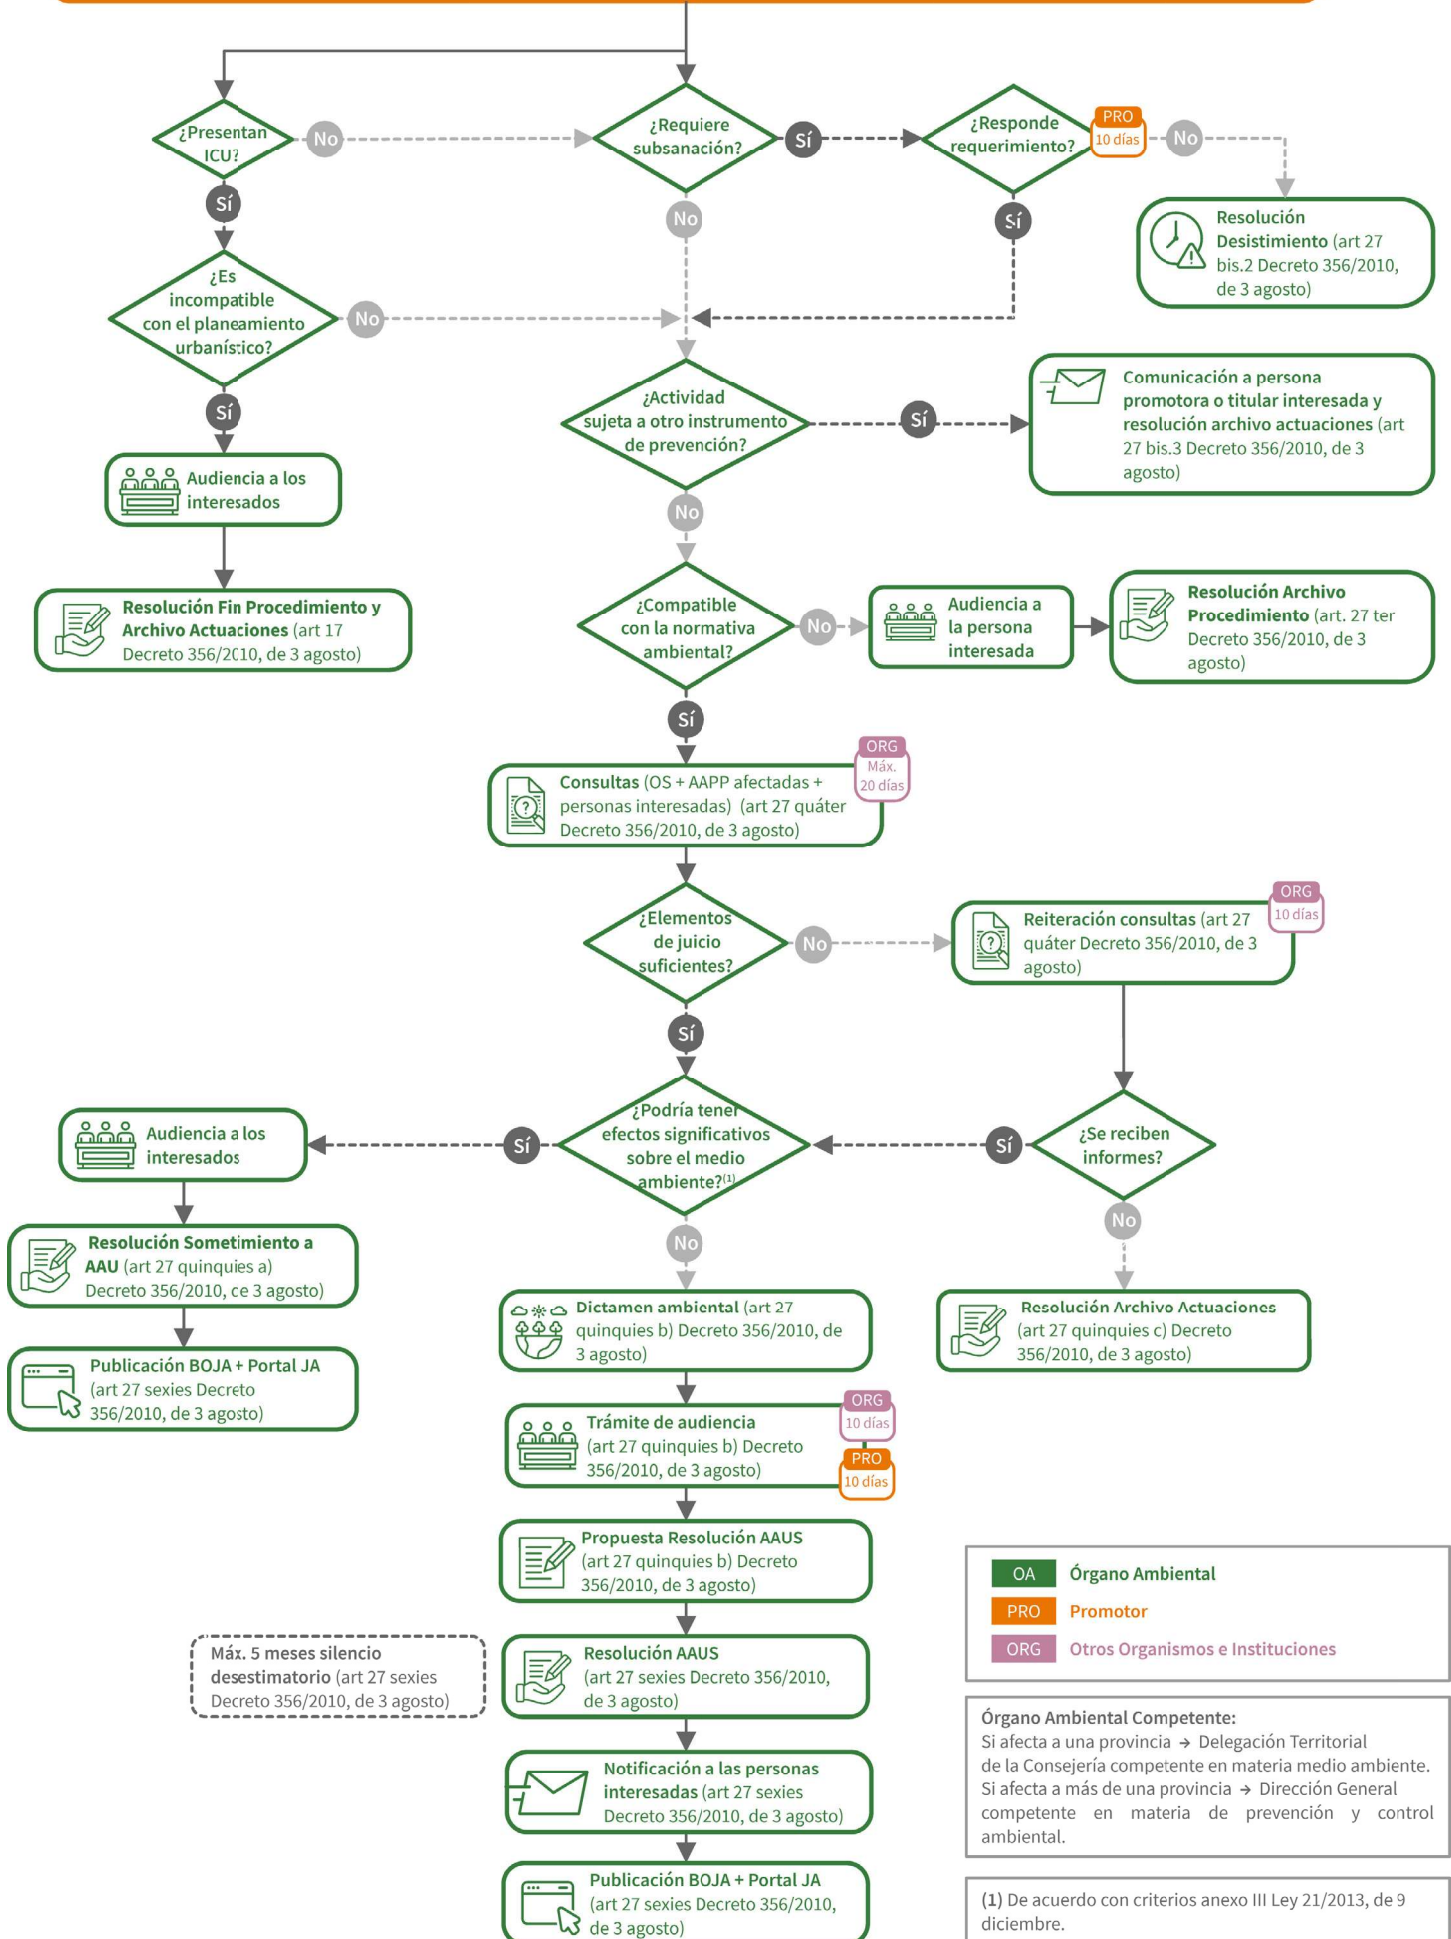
¿Presentan ICU?

No

¿Requiere subsanación?

Sí

¿Responde requerimiento?

PRO 10 días

No

Resolución Desistimiento (art 27 bis.2 Decreto 356/2010, de 3 agosto)

Sí

No

Sí

¿Es incompatible con el planeamiento urbanístico?

No

Sí

¿Actividad sujeta a otro instrumento de prevención?

Sí

Comunicación a persona promotora o titular interesada y resolución archivo actuaciones (art 27 bis.3 Decreto 356/2010, de 3 agosto)

Audiencia a los interesados

No

Resolución Fin Procedimiento y Archivo Actuaciones (art 17 Decreto 356/2010, de 3 agosto)

¿Compatible con la normativa ambiental?

No

Audiencia a la persona interesada

Resolución Archivo Procedimiento (art. 27 ter Decreto 356/2010, de 3 agosto)

Sí

Consultas (OS + AAPP afectadas + personas interesadas) (art 27 quáter Decreto 356/2010, de 3 agosto)

ORG Máx. 20 días

¿Elementos de juicio suficientes?

No

Reiteración consultas (art 27 quáter Decreto 356/2010, de 3 agosto)

ORG 10 días

Sí

Audiencia a los interesados

Sí

¿Podría tener efectos significativos sobre el medio ambiente?$^{(1)}$

Sí

¿Se reciben informes?

Resolución Sometimiento a AAU (art 27 quinquies a) Decreto 356/2010, de 3 agosto)

No

No

Dictamen ambiental (art 27 quinquies b) Decreto 356/2010, de 3 agosto)

Resolución Archivo Actuaciones (art 27 quinquies c) Decreto 356/2010, de 3 agosto)

Publicación BOJA + Portal JA (art 27 sexies Decreto 356/2010, de 3 agosto)

Trámite de audiencia (art 27 quinquies b) Decreto 356/2010, de 3 agosto)

ORG 10 días

PRO 10 días

Propuesta Resolución AAUS (art 27 quinquies b) Decreto 356/2010, de 3 agosto)

| OA | Órgano Ambiental |
|---|---|
| PRO | Promotor |
| ORG | Otros Organismos e Instituciones |

Máx. 5 meses silencio desestimatorio (art 27 sexies Decreto 356/2010, de 3 agosto)

Resolución AAUS (art 27 sexies Decreto 356/2010, de 3 agosto)

Órgano Ambiental Competente:
Si afecta a una provincia → Delegación Territorial de la Consejería competente en materia medio ambiente.
Si afecta a más de una provincia → Dirección General competente en materia de prevención y control ambiental.

Notificación a las personas interesadas (art 27 sexies Decreto 356/2010, de 3 agosto)

Publicación BOJA + Portal JA (art 27 sexies Decreto 356/2010, de 3 agosto)

(1) De acuerdo con criterios anexo III Ley 21/2013, de 9 diciembre.